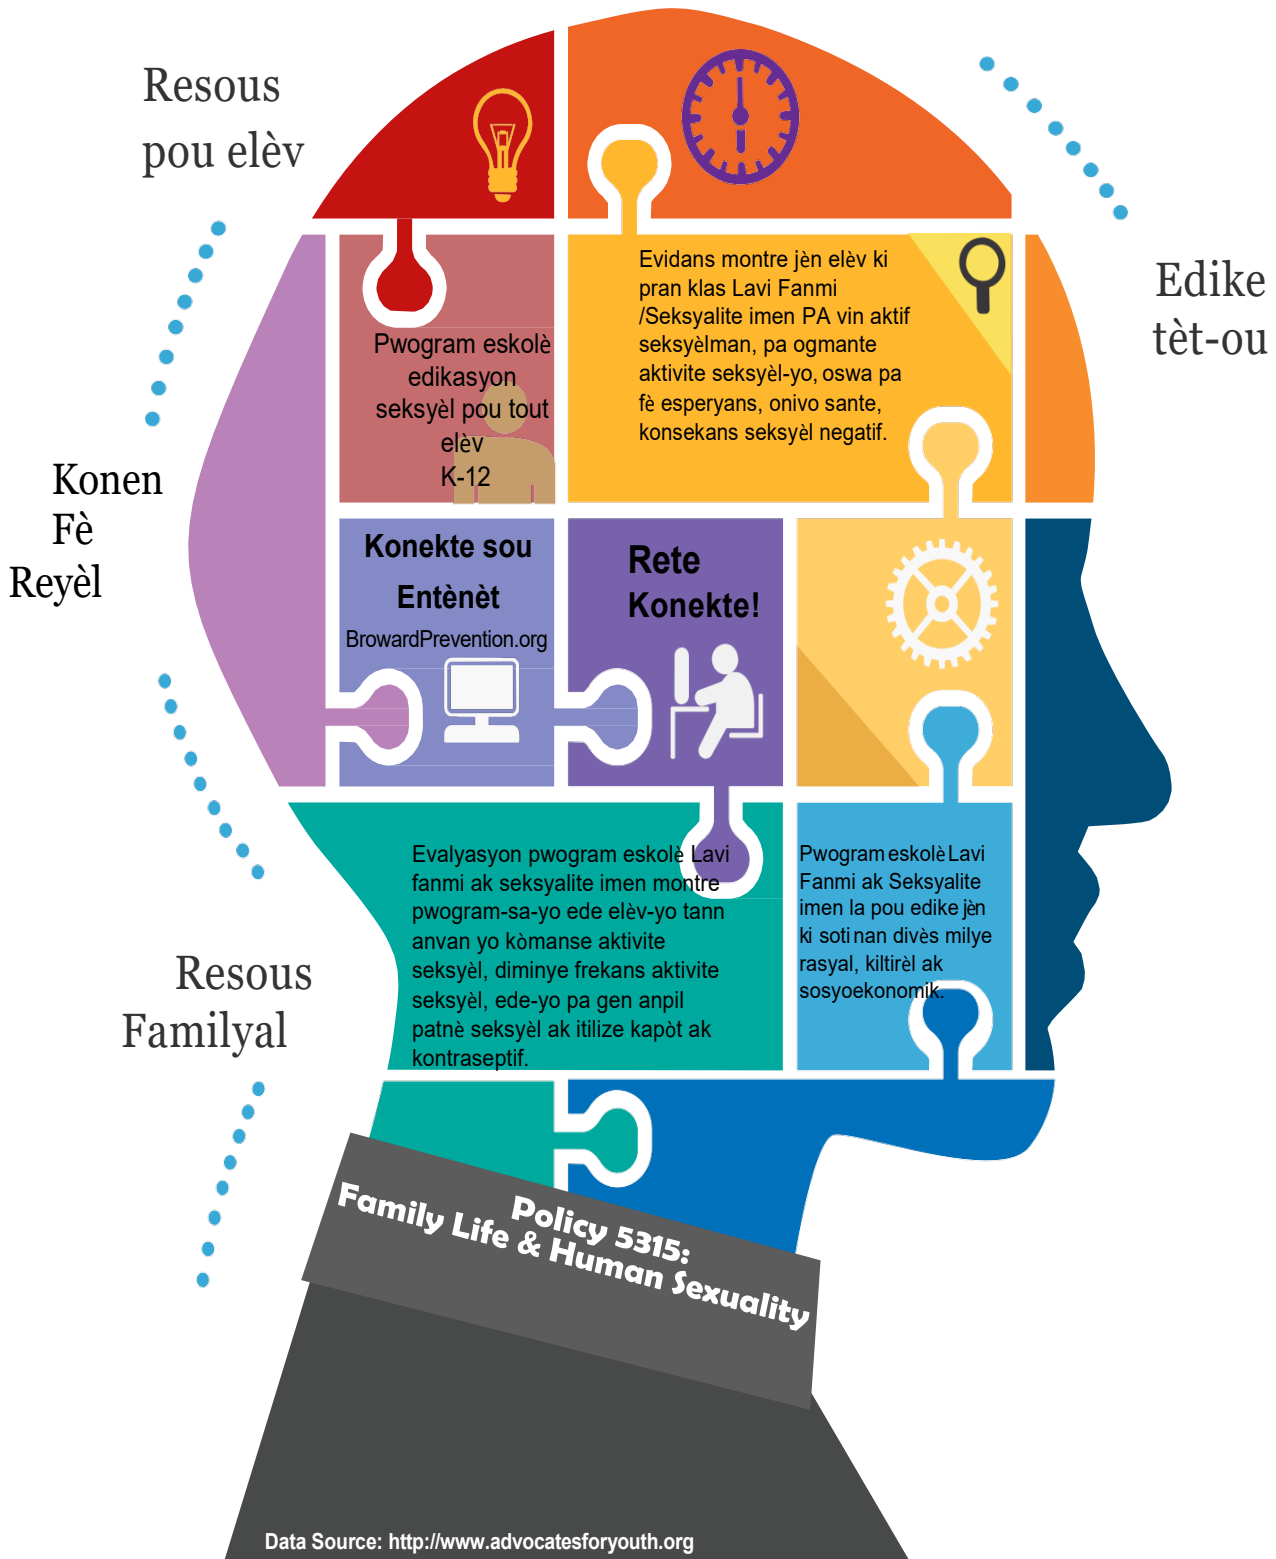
Resous pou elèv

Edike tèt-ou

Konen Fè Reyèl

Resous Familyal

Pwogram eskolè edikasyon seksyèl pou tout elèv K-12

Evidans montre jèn elèv ki pran klas Lavi Fanmi /Seksyalite imen PA vin aktif seksyèlman, pa ogmante aktivite seksyèl-yo, oswa pa fè esperyans, onivo sante, konsekans seksyèl negatif.

Konekte sou Entènèt
BrowardPrevention.org

Rete Konekte!

Evalyasyon pwogram eskolè Lavi fanmi ak seksyalite imen montre pwogram-sa-yo ede elèv-yo tann anvan yo kòmanse aktivite seksyèl, diminye frekans aktivite seksyèl, ede-yo pa gen anpil patnè seksyèl ak itilize kapòt ak kontraseptif.

Pwogram eskolè Lavi Fanmi ak Seksyalite imen la pou edike jèn ki soti nan divès milye rasyal, kiltirèl ak sosyoekonomik.

Policy 5315:
Family Life & Human Sexuality

Data Source: http://www.advocatesforyouth.org